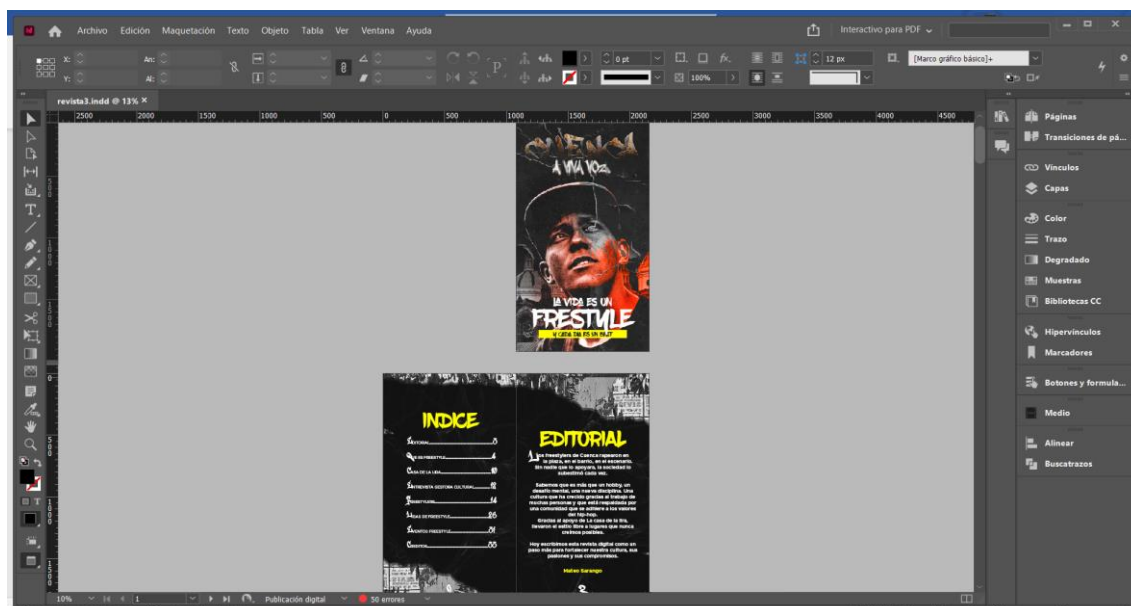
Archivo Edición Maquetación Texto Objeto Tabla Ver Ventana Ayuda

Interactivo para PDF

X:
Y:
An:
Al:
0 pt
100%
12 px
[Marco gráfico básico]+

revista3.indd @ 13% ×

2500 2000 1500 1000 500 0 500 1000 1500 2000 2500 3000 3500 4000 4500

CUENCA
A VIVA VOZ

LA VIDA ES UN
FRESTYLE
Y CADA DIA ES UN BEAT

INDICE

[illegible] 3
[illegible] 4
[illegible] 10
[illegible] 12
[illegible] 14
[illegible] 26
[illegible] 31
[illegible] 33

EDITORIAL

Los freestylers de Cuenca rapearon en la plaza, en el barrio, en el escenario. Sin nadie que te apoyara, la sociedad lo subestimó cada vez.

Sabemos que es más que un hobby, un desafío mental, una nueva disciplina. Una cultura que ha crecido gracias al trabajo de muchas personas y que está respaldada por una comunidad que se adhiere a los valores del hip-hop.

Gracias al apoyo de La casa de la lira, llevaron el estilo libre a lugares que nunca creímos posibles.

Hoy escribimos esta revista digital como un paso más para fortalecer nuestra cultura, sus pasiones y sus compromisos.

Mateo Sarango

Páginas
Transiciones de pá...
Vínculos
Capas
Color
Trazo
Degradado
Muestras
Bibliotecas CC
Hipervínculos
Marcadores
Botones y formula...
Medio
Alinear
Buscatrazos

10% 1 Publicación digital 50 errores